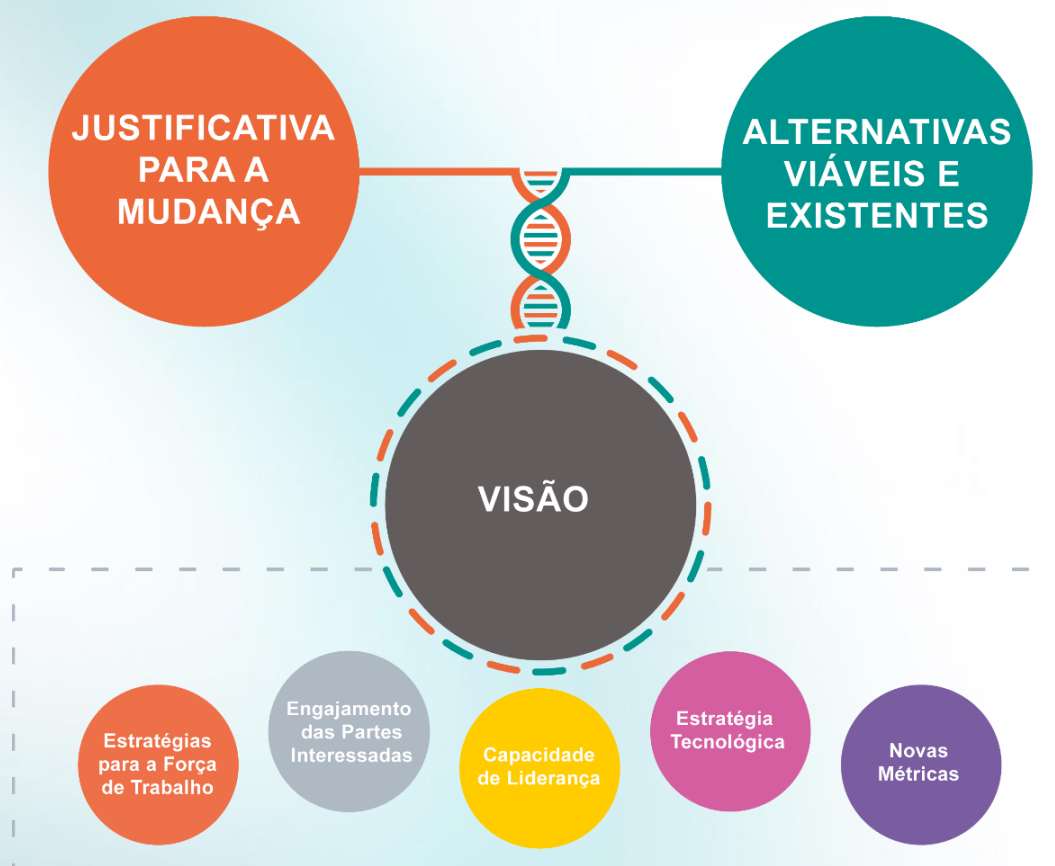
JUSTIFICATIVA PARA A MUDANÇA

ALTERNATIVAS VIÁVEIS E EXISTENTES

VISÃO

Estratégias para a Força de Trabalho

Engajamento das Partes Interessadas

Capacidade de Liderança

Estratégia Tecnológica

Novas Métricas